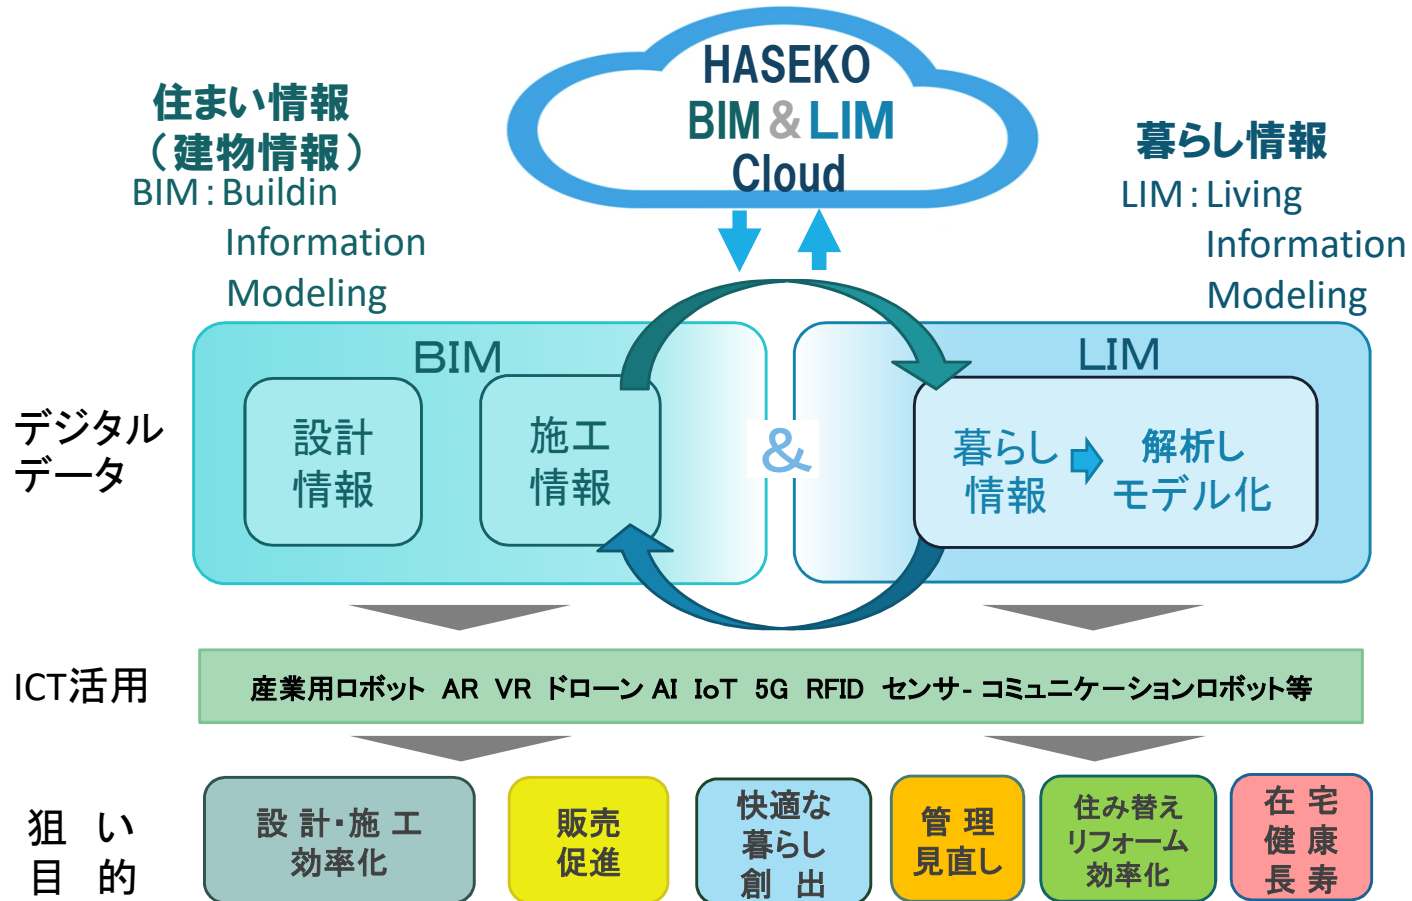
HASEKO
BIM & LIM
Cloud

住まい情報
（建物情報）
BIM : Buildin
Information
Modeling

暮らし情報
LIM : Living
Information
Modeling

デジタル
データ

BIM

設計
情報

施工
情報

&

LIM

暮らし
情報

解析し
モデル化

ICT活用

産業用ロボット AR VR ドローン AI IoT 5G RFID センサ- コミュニケーションロボット等

狙 い
目 的

設 計･施 工
効率化

販売
促進

快適な
暮らし
創 出

管 理
見直し

住み替え
リフォーム
効率化

在 宅
健 康
長 寿